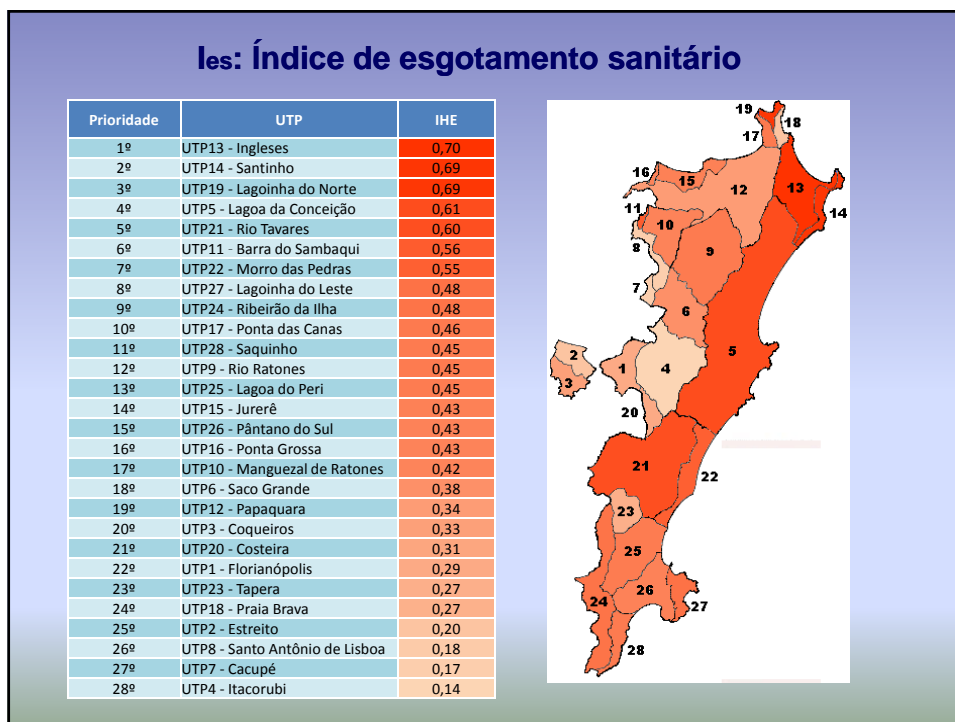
Ies: Índice de esgotamento sanitário

| Prioridade | UTP | IHE |
|---|---|---|
| 1º | UTP13 - Ingleses | 0,70 |
| 2º | UTP14 - Santinho | 0,69 |
| 3º | UTP19 - Lagoinha do Norte | 0,69 |
| 4º | UTP5 - Lagoa da Conceição | 0,61 |
| 5º | UTP21 - Rio Tavares | 0,60 |
| 6º | UTP11 - Barra do Sambaqui | 0,56 |
| 7º | UTP22 - Morro das Pedras | 0,55 |
| 8º | UTP27 - Lagoinha do Leste | 0,48 |
| 9º | UTP24 - Ribeirão da Ilha | 0,48 |
| 10º | UTP17 - Ponta das Canas | 0,46 |
| 11º | UTP28 - Saquinho | 0,45 |
| 12º | UTP9 - Rio Ratones | 0,45 |
| 13º | UTP25 - Lagoa do Peri | 0,45 |
| 14º | UTP15 - Jurerê | 0,43 |
| 15º | UTP26 - Pântano do Sul | 0,43 |
| 16º | UTP16 - Ponta Grossa | 0,43 |
| 17º | UTP10 - Manguezal de Ratones | 0,42 |
| 18º | UTP6 - Saco Grande | 0,38 |
| 19º | UTP12 - Papaquara | 0,34 |
| 20º | UTP3 - Coqueiros | 0,33 |
| 21º | UTP20 - Costeira | 0,31 |
| 22º | UTP1 - Florianópolis | 0,29 |
| 23º | UTP23 - Tapera | 0,27 |
| 24º | UTP18 - Praia Brava | 0,27 |
| 25º | UTP2 - Estreito | 0,20 |
| 26º | UTP8 - Santo Antônio de Lisboa | 0,18 |
| 27º | UTP7 - Cacupé | 0,17 |
| 28º | UTP4 - Itacorubi | 0,14 |

19 18 17 16 15 12 13 14 11 10 8 9 7 6 2 1 4 5 3 20 21 22 23 25 24 26 27 28